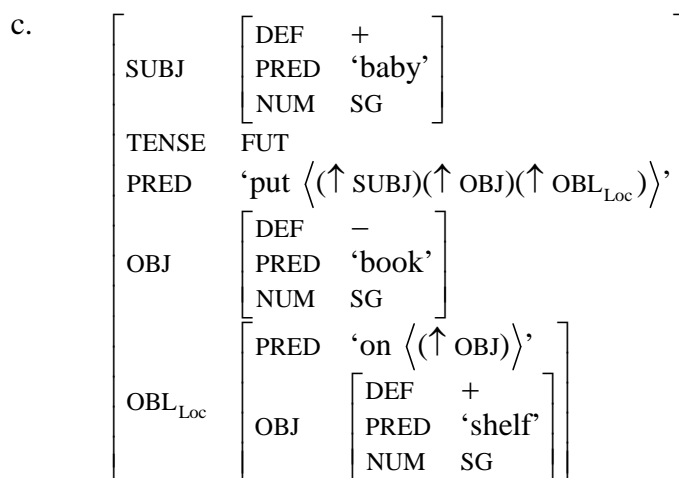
c.

SUBJ [DEF +, PRED 'baby', NUM SG]
TENSE FUT
PRED 'put $\langle(\uparrow \text{SUBJ})(\uparrow \text{OBJ})(\uparrow \text{OBL}_{\text{Loc}})\rangle$'
OBJ [DEF –, PRED 'book', NUM SG]
$\text{OBL}_{\text{Loc}}$ [PRED 'on $\langle(\uparrow \text{OBJ})\rangle$', OBJ [DEF +, PRED 'shelf', NUM SG]]